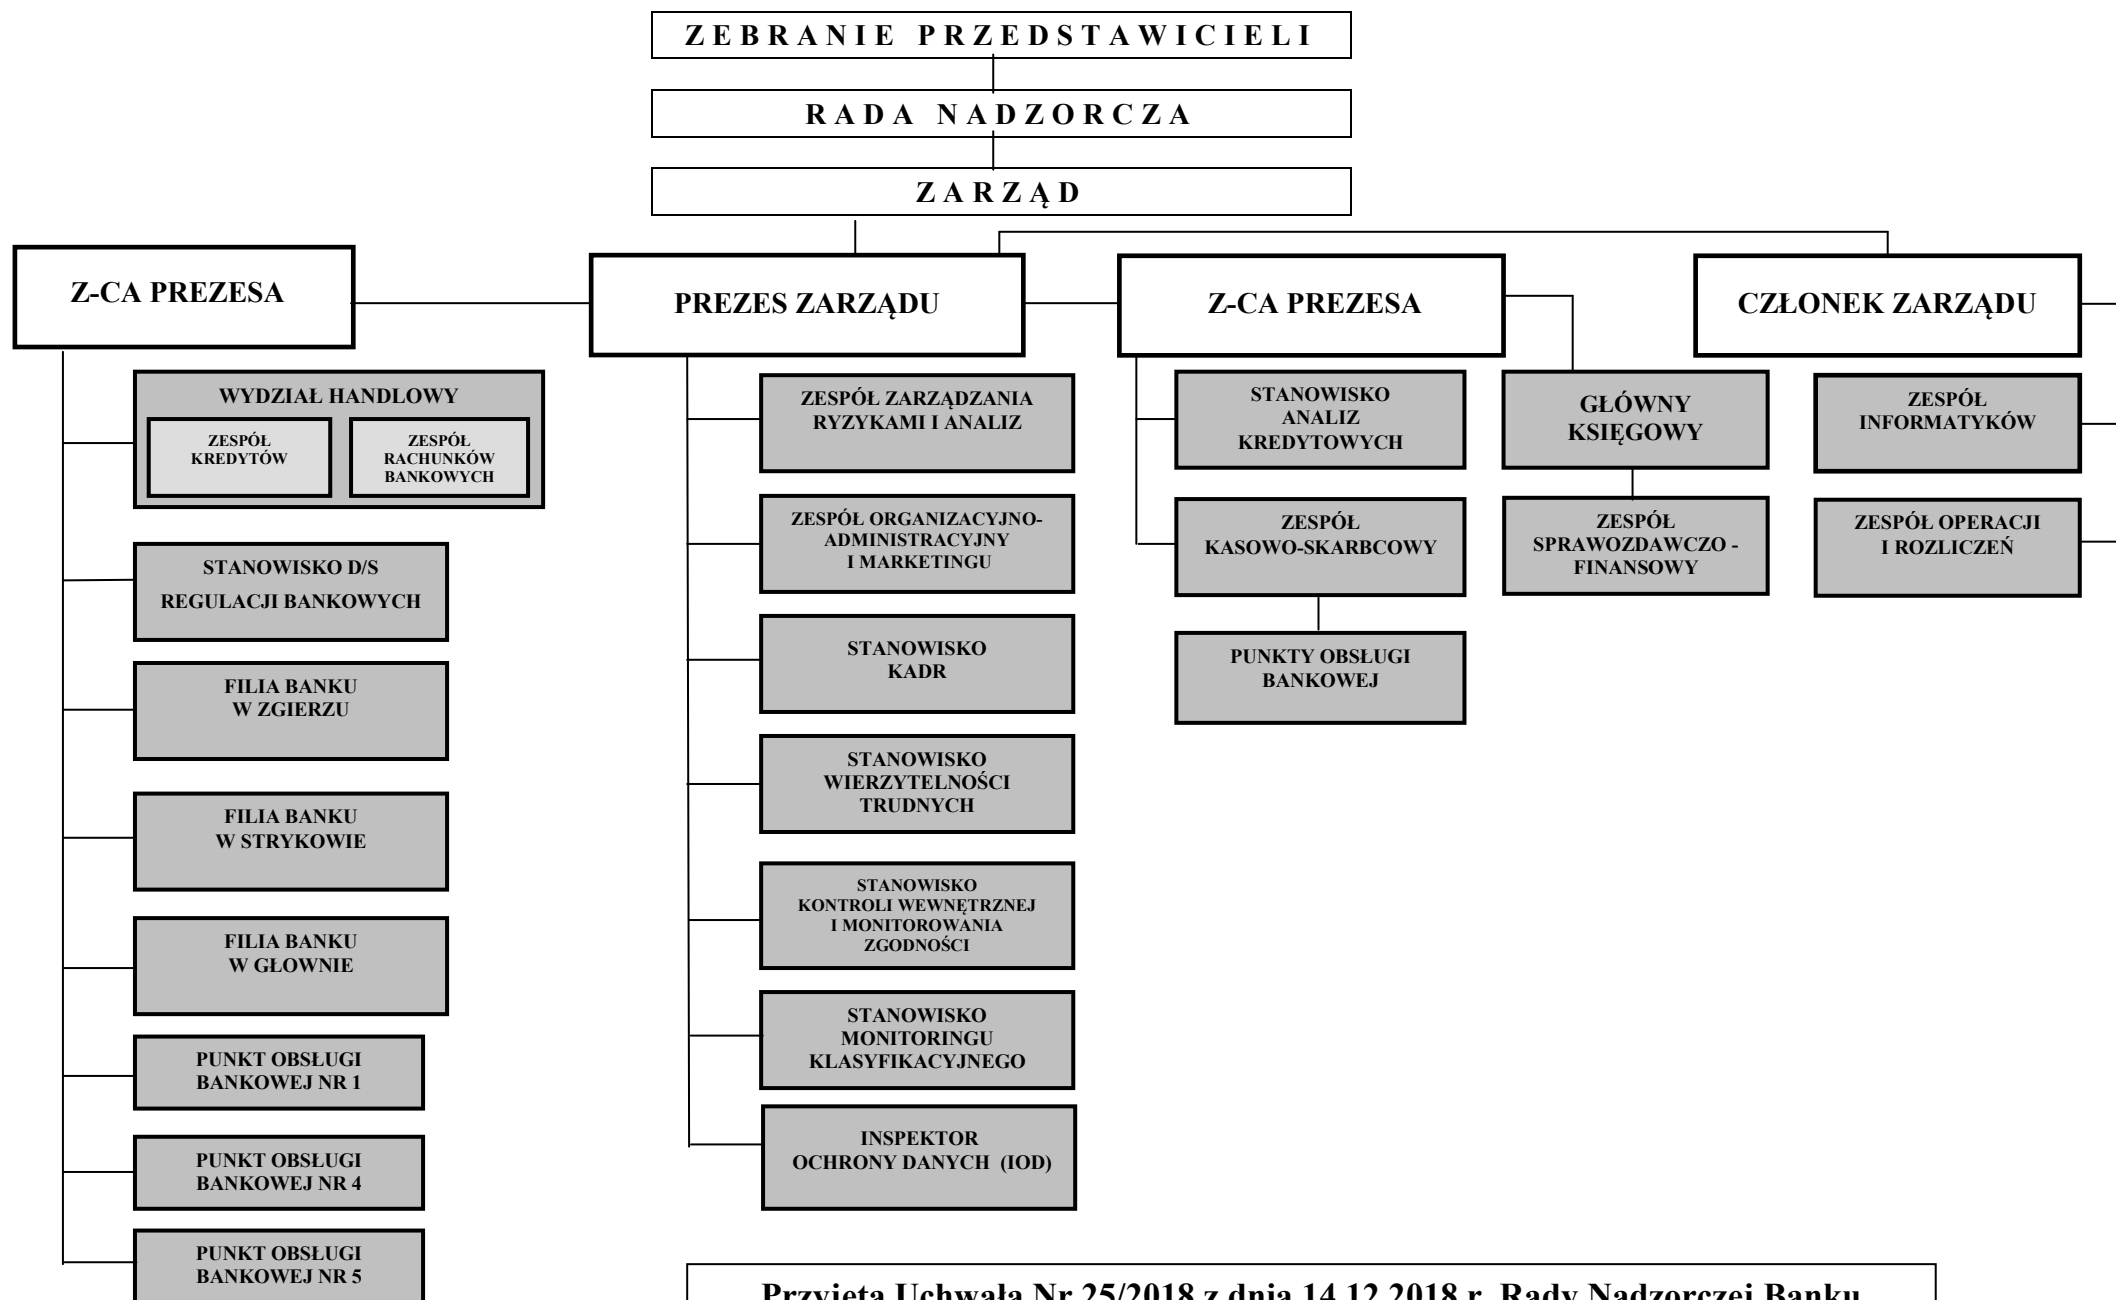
ZEBRANIE PRZEDSTAWICIELI

RADA NADZORCZA

ZARZĄD

Z-CA PREZESA

PREZES ZARZĄDU

Z-CA PREZESA

CZŁONEK ZARZĄDU

WYDZIAŁ HANDLOWY

ZESPÓŁ KREDYTÓW

ZESPÓŁ RACHUNKÓW BANKOWYCH

STANOWISKO D/S REGULACJI BANKOWYCH

FILIA BANKU W ZGIERZU

FILIA BANKU W STRYKOWIE

FILIA BANKU W GŁOWNIE

PUNKT OBSŁUGI BANKOWEJ NR 1

PUNKT OBSŁUGI BANKOWEJ NR 4

PUNKT OBSŁUGI BANKOWEJ NR 5

ZESPÓŁ ZARZĄDZANIA RYZYKAMI I ANALIZ

ZESPÓŁ ORGANIZACYJNO-ADMINISTRACYJNY I MARKETINGU

STANOWISKO KADR

STANOWISKO WIERZYTELNOŚCI TRUDNYCH

STANOWISKO KONTROLI WEWNĘTRZNEJ I MONITOROWANIA ZGODNOŚCI

STANOWISKO MONITORINGU KLASYFIKACYJNEGO

INSPEKTOR OCHRONY DANYCH (IOD)

STANOWISKO ANALIZ KREDYTOWYCH

ZESPÓŁ KASOWO-SKARBCOWY

PUNKTY OBSŁUGI BANKOWEJ

GŁÓWNY KSIĘGOWY

ZESPÓŁ SPRAWOZDAWCZO - FINANSOWY

ZESPÓŁ INFORMATYKÓW

ZESPÓŁ OPERACJI I ROZLICZEŃ

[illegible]